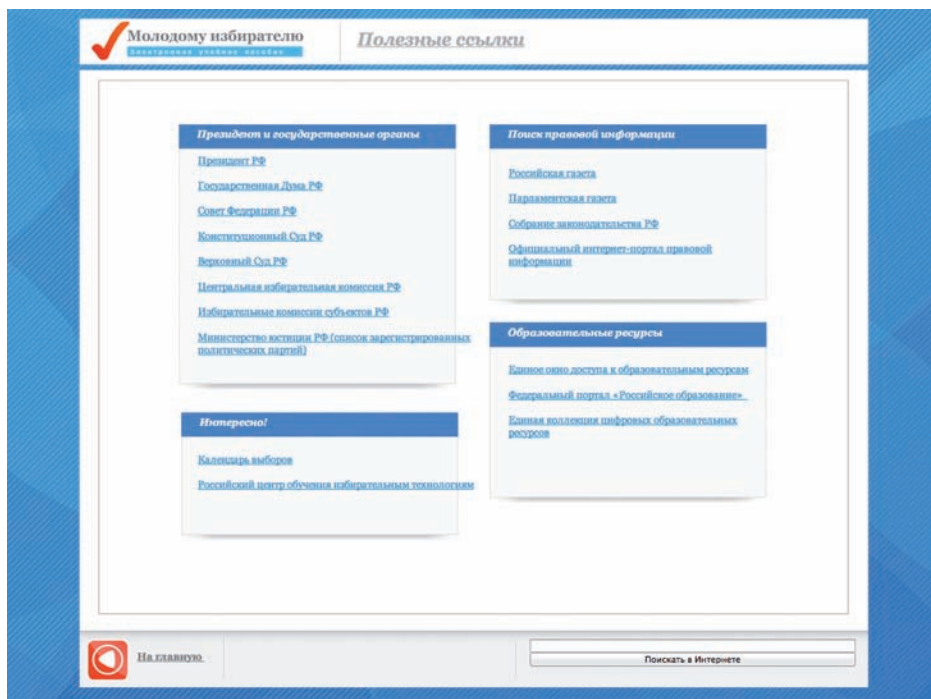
Молодому избирателю
Электронное учебное пособие

Полезные ссылки

Президент и государственные органы

Президент РФ

Государственная Дума РФ

Совет Федерации РФ

Конституционный Суд РФ

Верховный Суд РФ

Центральная избирательная комиссия РФ

Избирательные комиссии субъектов РФ

Министерство юстиции РФ (список зарегистрированных политических партий)

Интересно!

Календарь выборов

Российский центр обучения избирательным технологиям

Поиск правовой информации

Российская газета

Парламентская газета

Собрание законодательства РФ

Официальный интернет-портал правовой информации

Образовательные ресурсы

Единое окно доступа к образовательным ресурсам

Федеральный портал «Российское образование»

Единая коллекция цифровых образовательных ресурсов

На главную

Поискать в Интернете